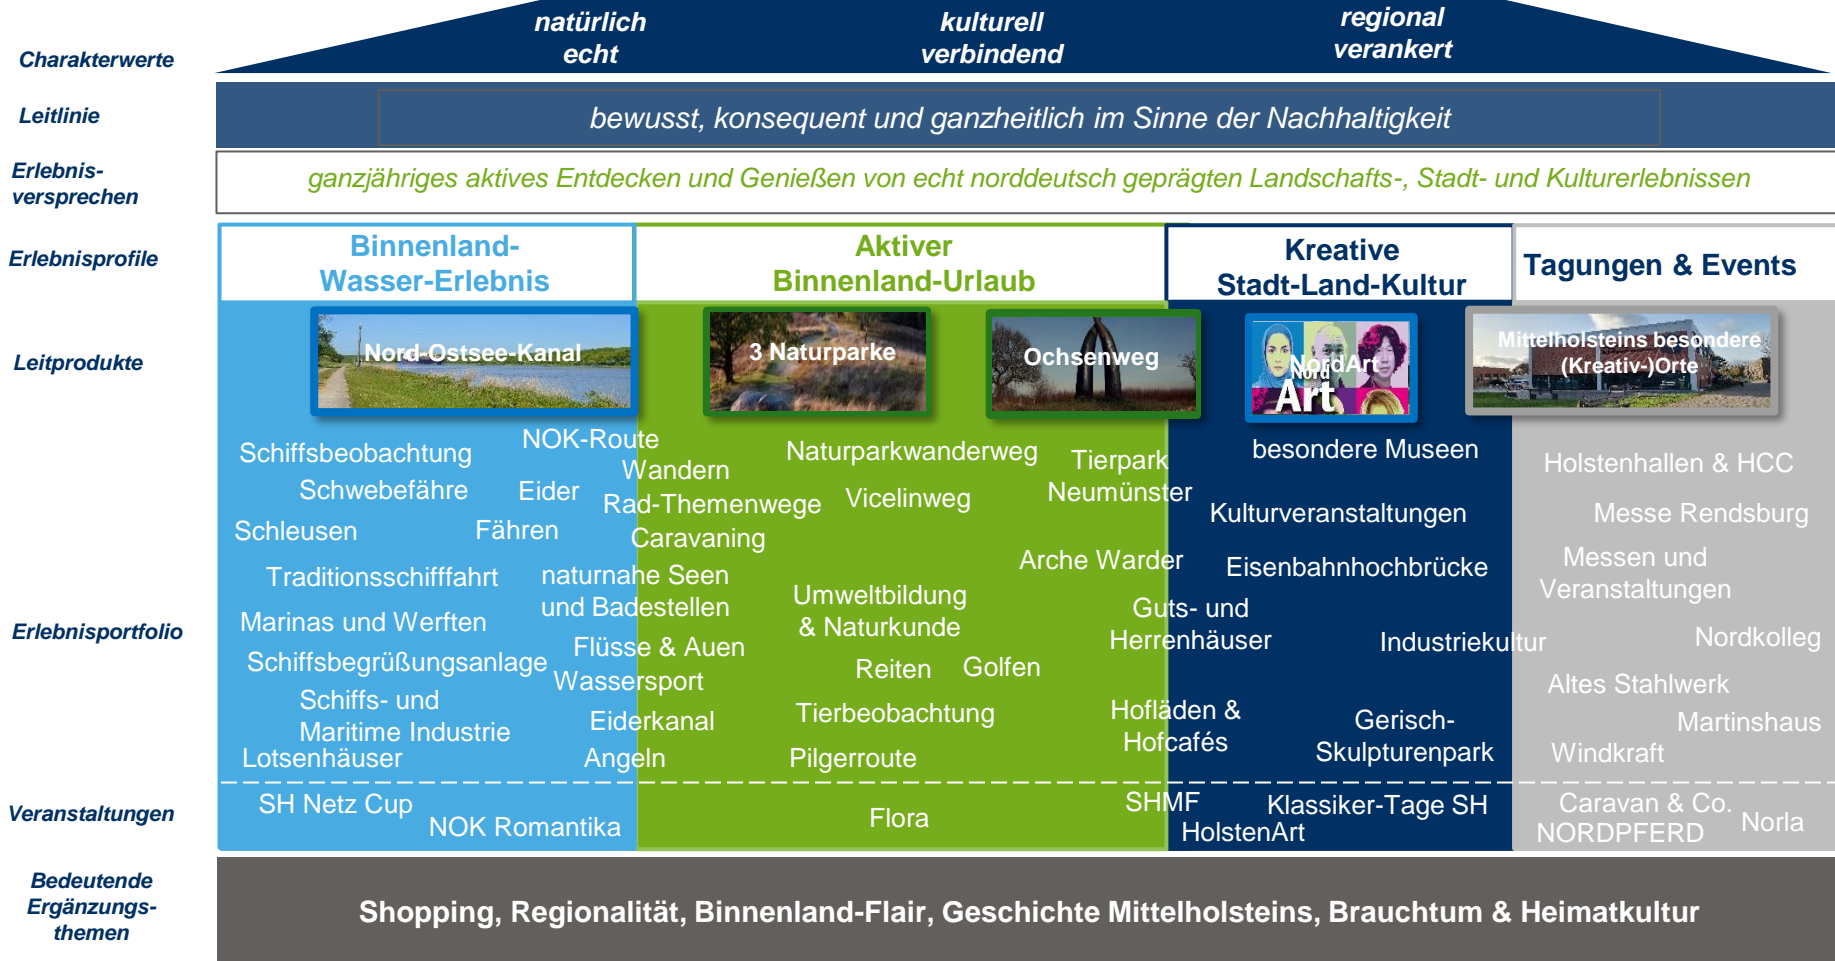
Charakterwerte

natürlich echt

kulturell verbindend

regional verankert

Leitlinie

bewusst, konsequent und ganzheitlich im Sinne der Nachhaltigkeit

Erlebnisversprechen

ganzjähriges aktives Entdecken und Genießen von echt norddeutsch geprägten Landschafts-, Stadt- und Kulturerlebnissen

Erlebnisprofile

Binnenland-Wasser-Erlebnis

Aktiver Binnenland-Urlaub

Kreative Stadt-Land-Kultur

Tagungen & Events

Leitprodukte

Nord-Ostsee-Kanal

3 Naturparke

Ochsenweg

NordArt

Mittelholsteins besondere (Kreativ-)Orte

Erlebnisportfolio

Schiffsbeobachtung
NOK-Route
Schwebefähre
Eider
Schleusen
Fähren
Traditionsschifffahrt
naturnahe Seen und Badestellen
Marinas und Werften
Schiffsbegrüßungsanlage
Flüsse & Auen
Wassersport
Schiffs- und Maritime Industrie
Lotsenhäuser
Eiderkanal
Angeln

Wandern
Naturparkwanderweg
Rad-Themenwege
Vicelinweg
Caravaning
Tierpark Neumünster
Arche Warder
Umweltbildung & Naturkunde
Guts- und Herrenhäuser
Reiten
Golfen
Tierbeobachtung
Hofläden & Hofcafés
Pilgerroute

besondere Museen
Kulturveranstaltungen
Eisenbahnhochbrücke
Industriekultur
Gerisch-Skulpturenpark

Holstenhallen & HCC
Messe Rendsburg
Messen und Veranstaltungen
Nordkolleg
Altes Stahlwerk
Martinshaus
Windkraft

Veranstaltungen

SH Netz Cup
NOK Romantika
Flora
SHMF
Klassiker-Tage SH
HolstenArt
Caravan & Co.
NORDPFERD
Norla

Bedeutende Ergänzungsthemen

Shopping, Regionalität, Binnenland-Flair, Geschichte Mittelholsteins, Brauchtum & Heimatkultur